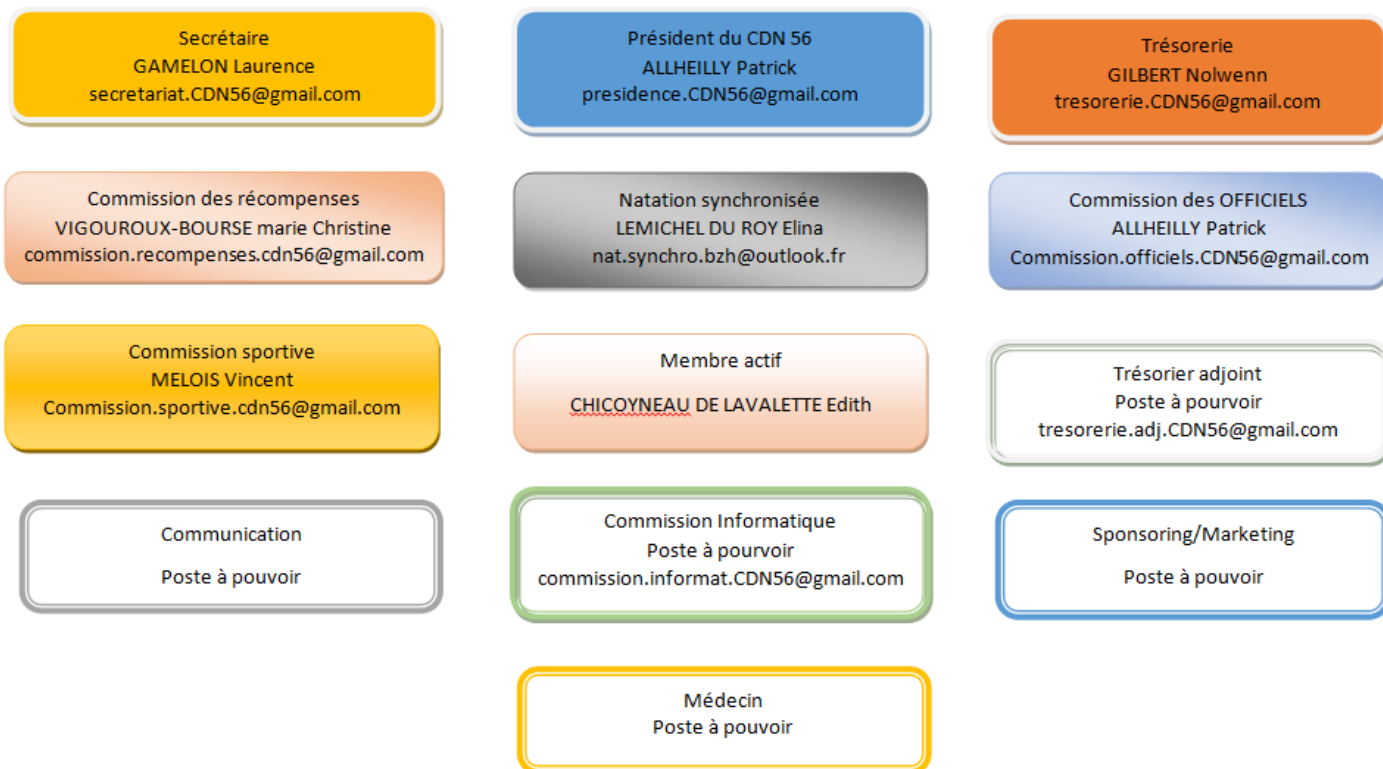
Secrétaire
GAMELON Laurence
secretariat.CDN56@gmail.com

Président du CDN 56
ALLHEILLY Patrick
presidence.CDN56@gmail.com

Trésorerie
GILBERT Nolwenn
tresorerie.CDN56@gmail.com

Commission des récompenses
VIGOUROUX-BOURSE marie Christine
commission.recompenses.cdn56@gmail.com

Natation synchronisée
LEMICHEL DU ROY Elina
nat.synchro.bzh@outlook.fr

Commission des OFFICIELS
ALLHEILLY Patrick
Commission.officiels.CDN56@gmail.com

Commission sportive
MELOIS Vincent
Commission.sportive.cdn56@gmail.com

Membre actif

CHICOYNEAU DE LAVALETTE Edith

Trésorier adjoint
Poste à pourvoir
tresorerie.adj.CDN56@gmail.com

Communication

Poste à pouvoir

Commission Informatique
Poste à pourvoir
commission.informat.CDN56@gmail.com

Sponsoring/Marketing

Poste à pourvoir

Médecin
Poste à pouvoir